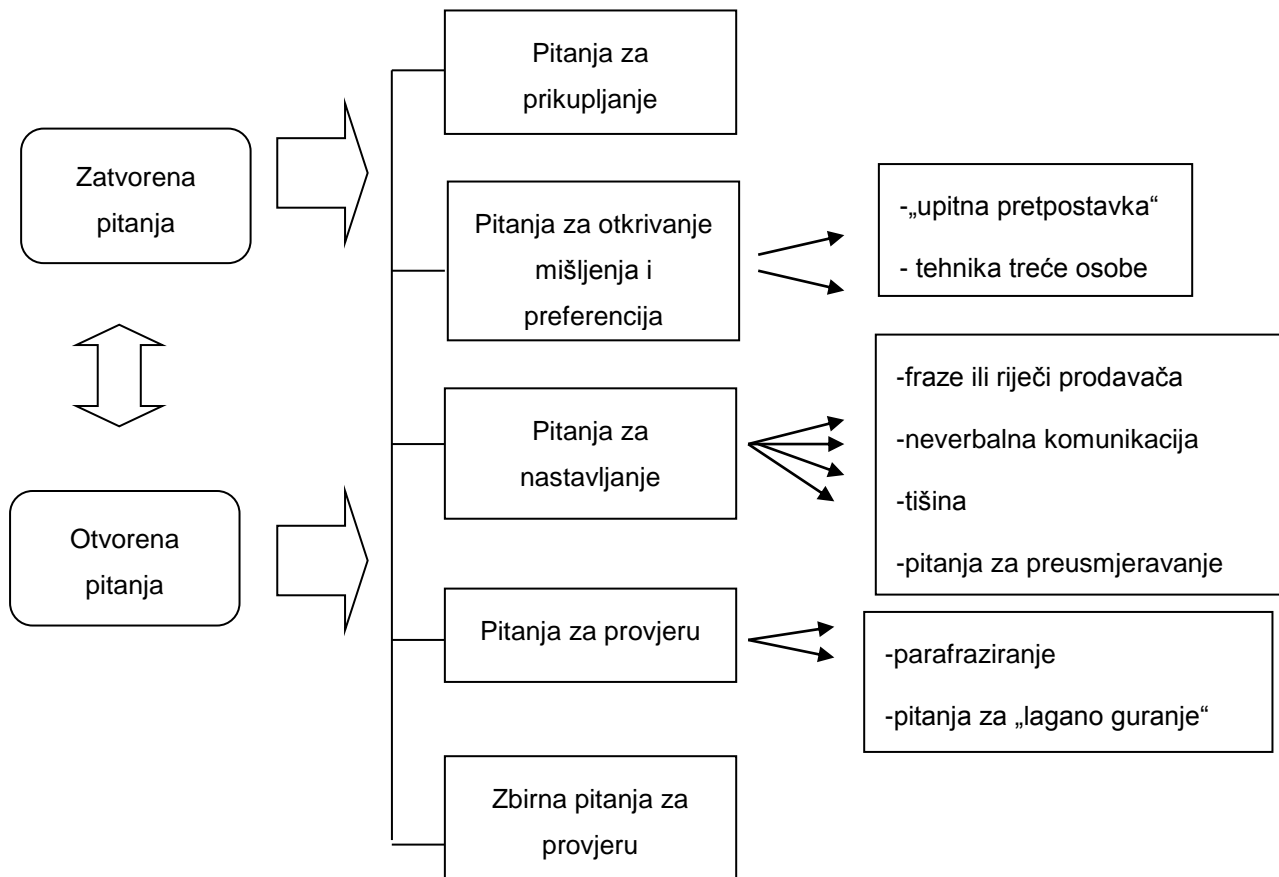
Zatvorena pitanja

Otvorena pitanja

Pitanja za prikupljanje

Pitanja za otkrivanje mišljenja i preferencija

-„upitna pretpostavka“

- tehnika treće osobe

Pitanja za nastavljanje

-fraze ili riječi prodavača

-neverbalna komunikacija

-tišina

-pitanja za preusmjeravanje

Pitanja za provjeru

-parafraziranje

-pitanja za „lagano guranje“

Zbirna pitanja za provjeru